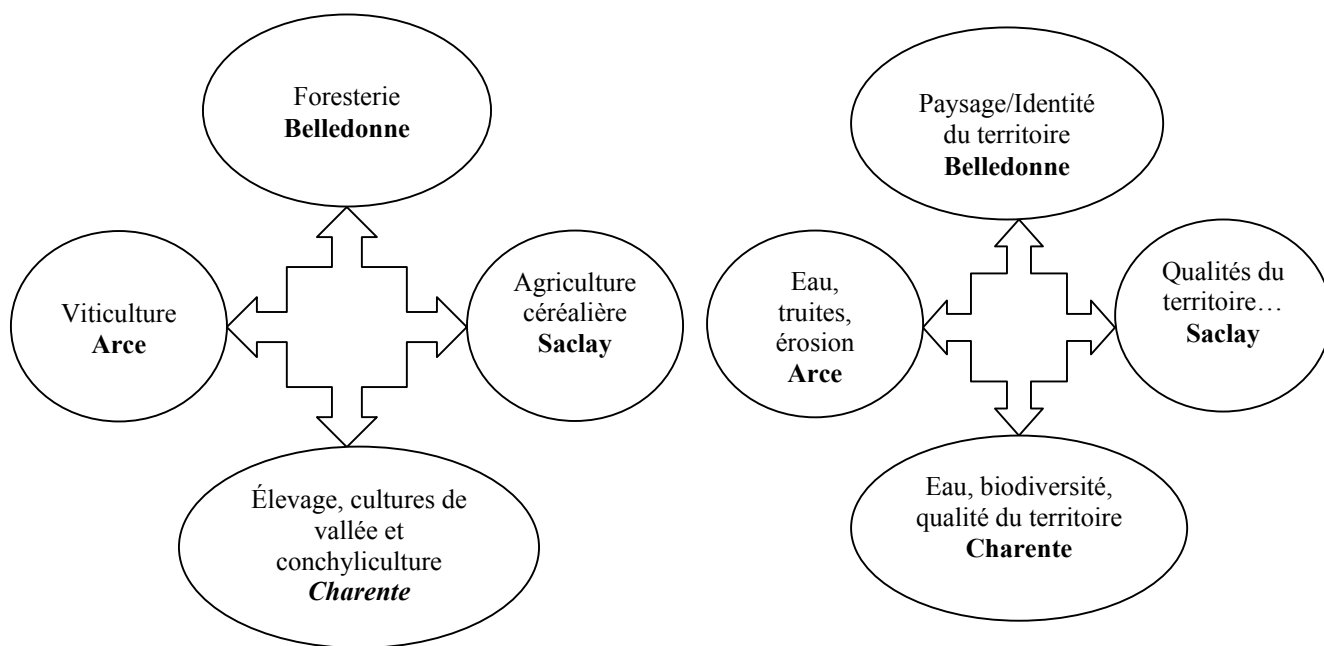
Foresterie
Belledonne

Viticulture
Arce

Agriculture céréalière
Saclay

Élevage, cultures de vallée et conchyliculture
Charente

Paysage/Identité du territoire
Belledonne

Eau, truites, érosion
Arce

Qualités du territoire…
Saclay

Eau, biodiversité, qualité du territoire
Charente